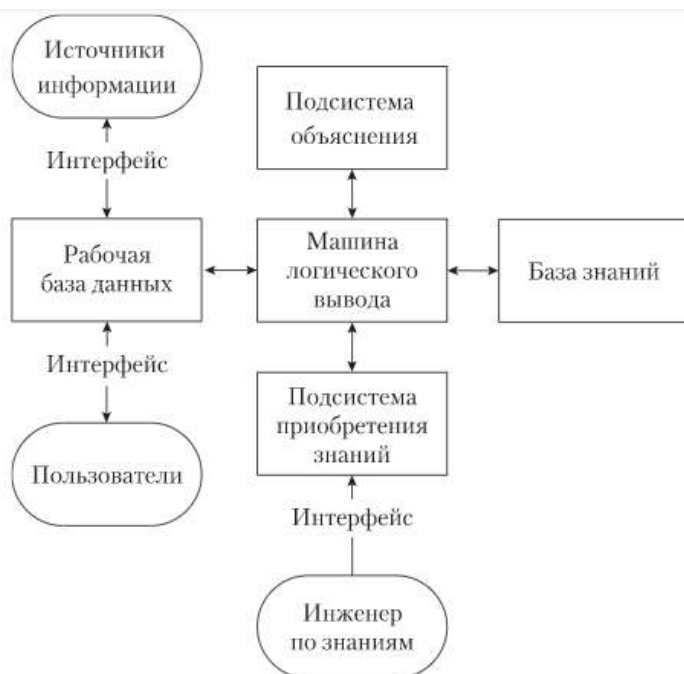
Источники информации

Интерфейс

Рабочая база данных

Интерфейс

Пользователи

Подсистема объяснения

Машина логического вывода

База знаний

Подсистема приобретения знаний

Интерфейс

Инженер по знаниям